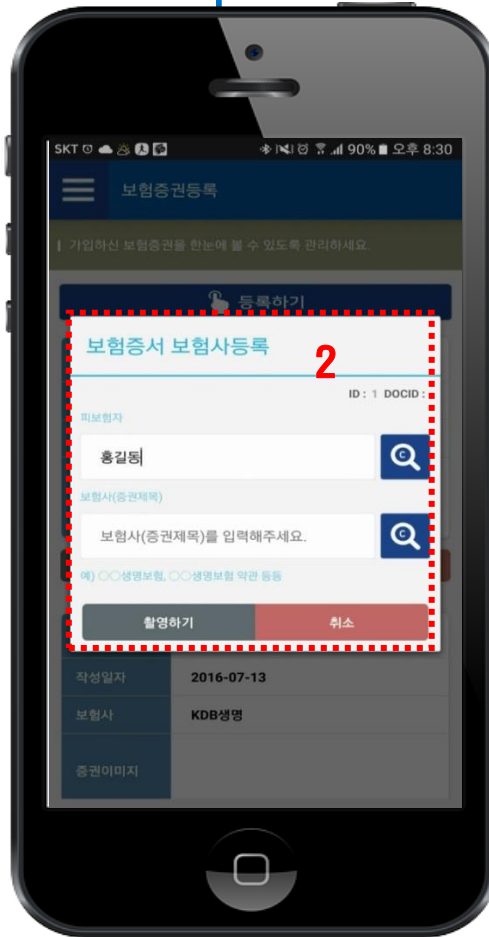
SKT 90% 오후 8:30

보험증권등록

가입하신 보험증권을 한눈에 볼 수 있도록 관리하세요.

등록하기

보험증서 보험사등록

2

ID : 1 DOCID :

피보험자

홍길동

보험사(증권제목)

보험사(증권제목)를 입력해주세요.

예) ○○생명보험, ○○생명보험 약관 등등

촬영하기

취소

| 작성일자 | 2016-07-13 |
|---|---|
| 보험사 | KDB생명 |
| 증권이미지 | |